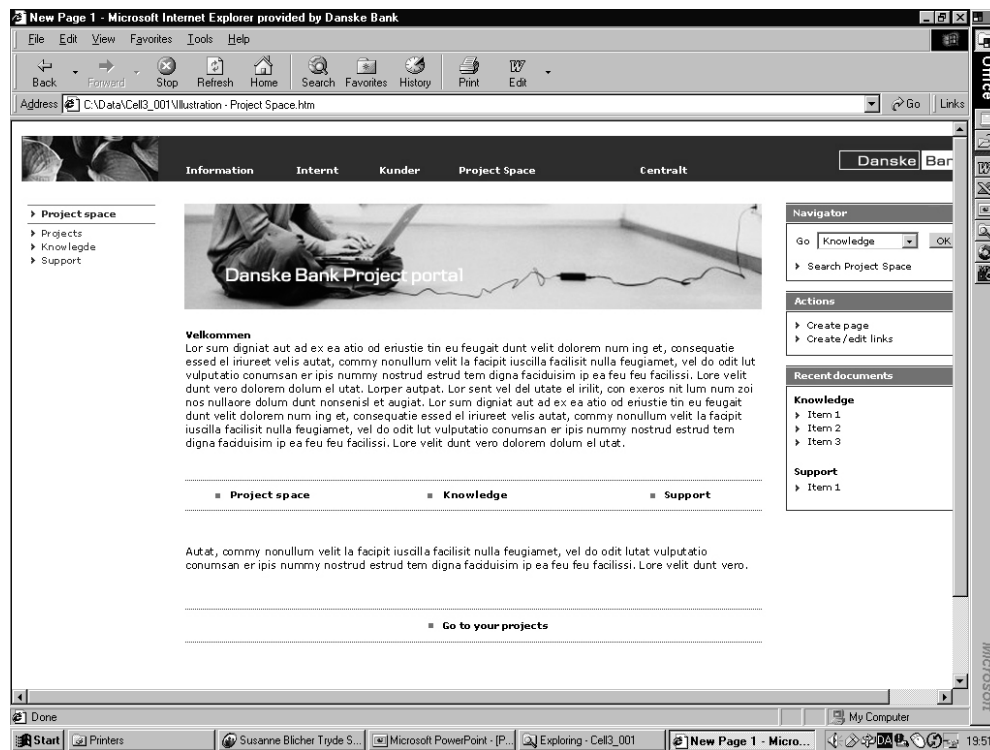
New Page 1 - Microsoft Internet Explorer provided by Danske Bank

File Edit View Favorites Tools Help

Back Forward Stop Refresh Home Search Favorites History Print Edit

Address C:\Data\Cell3_001\Illustration - Project Space.htm

Go Links

Information Internt Kunder Project Space Centralt

Danske Bar

Project space
Projects
Knowlegde
Support

Danske Bank Project portal

Velkommen
Lor sum digniat aut ad ex ea atio od eriustie tin eu feugait dunt velit dolorem num ing et, consequatie essed el iriureet velis autat, commy nonullum velit la facipit iuscilla facilisit nulla feugiamet, vel do odit lut vulputatio conumsan er ipis nummy nostrud estrud tem digna faciduisim ip ea feu feu facilissi. Lore velit dunt vero dolorem dolum el utat. Lorper autpat. Lor sent vel del utate el irilit, con exeros nit lum num zoi nos nullaore dolum dunt nonsenisl et augiat. Lor sum digniat aut ad ex ea atio od eriustie tin eu feugait dunt velit dolorem num ing et, consequatie essed el iriureet velis autat, commy nonullum velit la facipit iuscilla facilisit nulla feugiamet, vel do odit lut vulputatio conumsan er ipis nummy nostrud estrud tem digna faciduisim ip ea feu feu facilissi. Lore velit dunt vero dolorem dolum el utat.

Project space Knowledge Support

Autat, commy nonullum velit la facipit iuscilla facilisit nulla feugiamet, vel do odit lutat vulputatio conumsan er ipis nummy nostrud estrud tem digna faciduisim ip ea feu feu facilissi. Lore velit dunt vero.

Go to your projects

Navigator
Go Knowledge OK
Search Project Space

Actions
Create page
Create/edit links

Recent documents
Knowledge
Item 1
Item 2
Item 3

Support
Item 1

Done
My Computer

Start Printers Susanne Blicher Tryde S... Microsoft PowerPoint - [P... Exploring - Cell3_001 New Page 1 - Micro... 19:51

Office
Microsoft